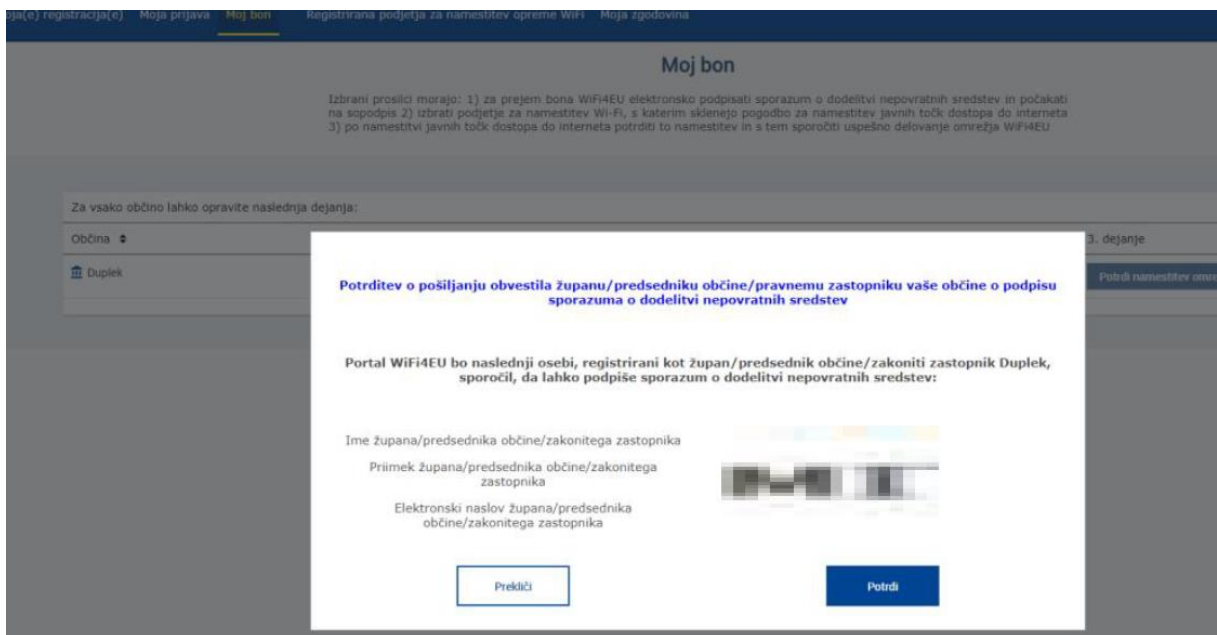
oja(e) registracija(e) Moja prijava Moj bon Registrirana podjetja za namestitev opreme WiFi Moja zgodovina

Moj bon

Izbrani prosilci morajo: 1) za prejem bona WiFi4EU elektronsko podpisati sporazum o dodelitvi nepovratnih sredstev in počakati na sopodpis 2) izbrati podjetje za namestitev Wi-Fi, s katerim sklenejo pogodbo za namestitev javnih točk dostopa do interneta 3) po namestitvi javnih točk dostopa do interneta potrditi to namestitev in s tem sporočiti uspešno delovanje omrežja WiFi4EU

Za vsako občino lahko opravite naslednja dejanja:

Občina

3. dejanje

Duplek

Potrdi namestitev omre

Potrditev o pošiljanju obvestila županu/predsedniku občine/pravnemu zastopniku vaše občine o podpisu sporazuma o dodelitvi nepovratnih sredstev

Portal WiFi4EU bo naslednji osebi, registrirani kot župan/predsednik občine/zakoniti zastopnik Duplek, sporočil, da lahko podpiše sporazum o dodelitvi nepovratnih sredstev:

Ime župana/predsednika občine/zakonitega zastopnika

Priimek župana/predsednika občine/zakonitega zastopnika

Elektronski naslov župana/predsednika občine/zakonitega zastopnika

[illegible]

Prekliči

Potrdi